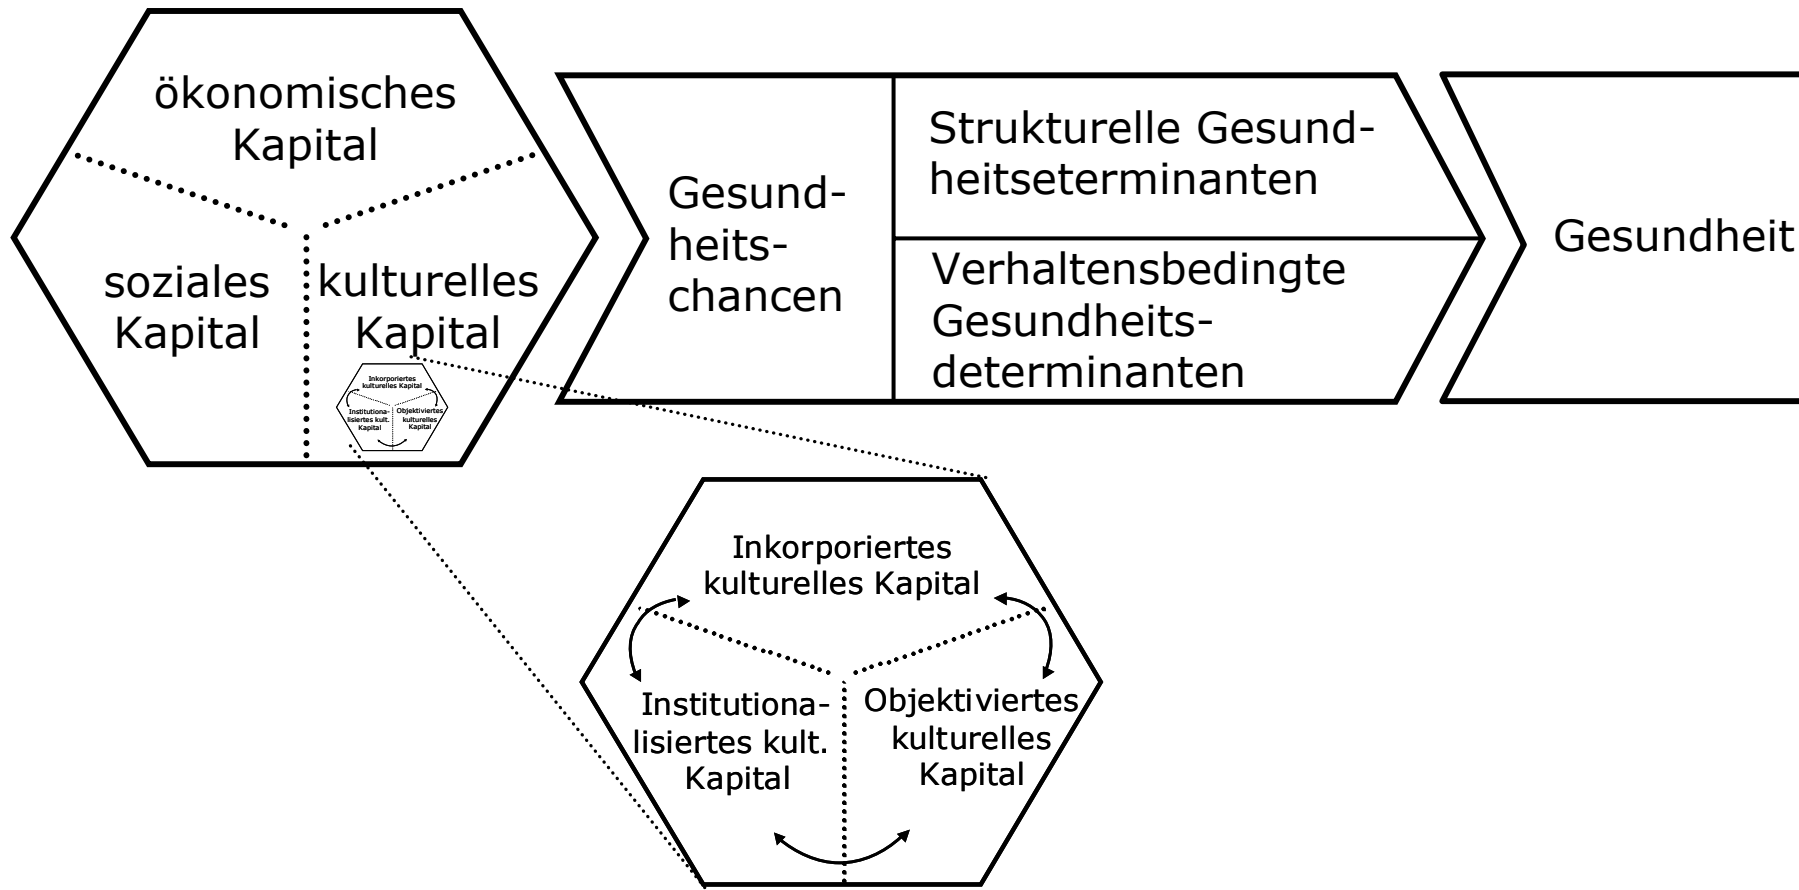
ökonomisches Kapital

soziales Kapital

kulturelles Kapital

Inkorporiertes kulturelles Kapital

Institutionalisiertes kult. Kapital

Objektiviertes kulturelles Kapital

Gesundheitschancen

Strukturelle Gesundheitseterminanten

Verhaltensbedingte Gesundheitsdeterminanten

Gesundheit

Inkorporiertes kulturelles Kapital

Institutionalisiertes kult. Kapital

Objektiviertes kulturelles Kapital